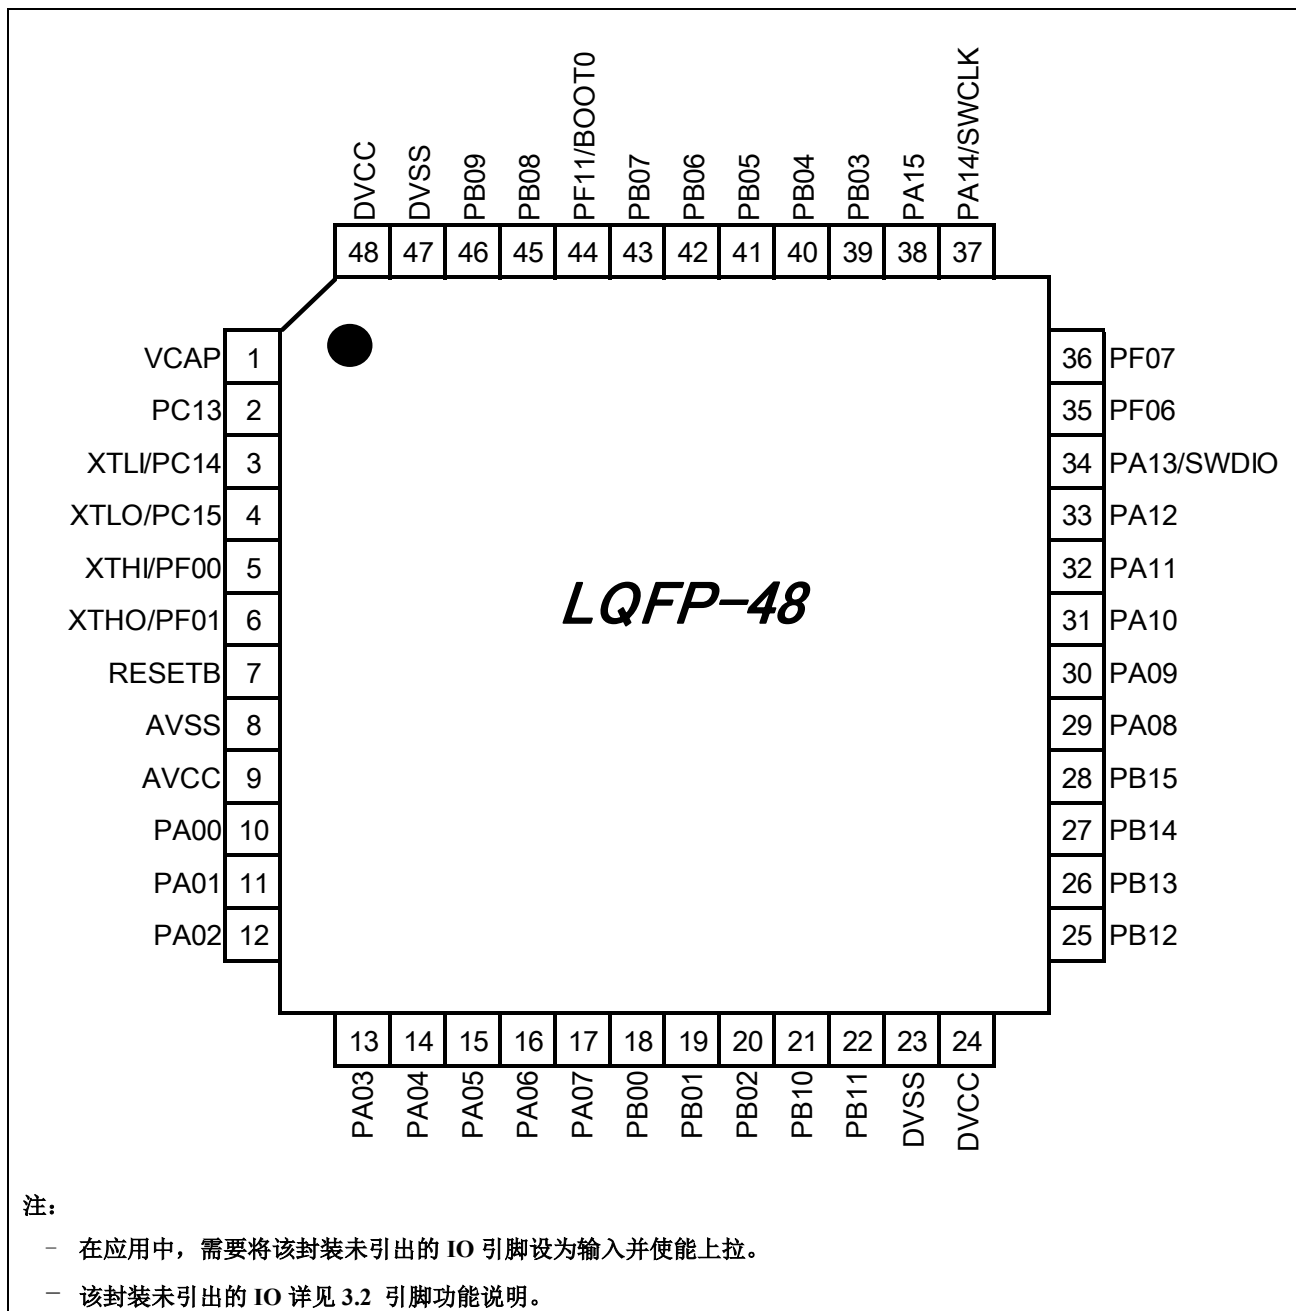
DVCC 48
DVSS 47
PB09 46
PB08 45
PF11/BOOT0 44
PB07 43
PB06 42
PB05 41
PB04 40
PB03 39
PA15 38
PA14/SWCLK 37

VCAP 1
PC13 2
XTLI/PC14 3
XTLO/PC15 4
XTHI/PF00 5
XTHO/PF01 6
RESETB 7
AVSS 8
AVCC 9
PA00 10
PA01 11
PA02 12

LQFP-48

36 PF07
35 PF06
34 PA13/SWDIO
33 PA12
32 PA11
31 PA10
30 PA09
29 PA08
28 PB15
27 PB14
26 PB13
25 PB12

13 PA03
14 PA04
15 PA05
16 PA06
17 PA07
18 PB00
19 PB01
20 PB02
21 PB10
22 PB11
23 DVSS
24 DVCC

注：

– 在应用中，需要将该封装未引出的 IO 引脚设为输入并使能上拉。

– 该封装未引出的 IO 详见 3.2 引脚功能说明。